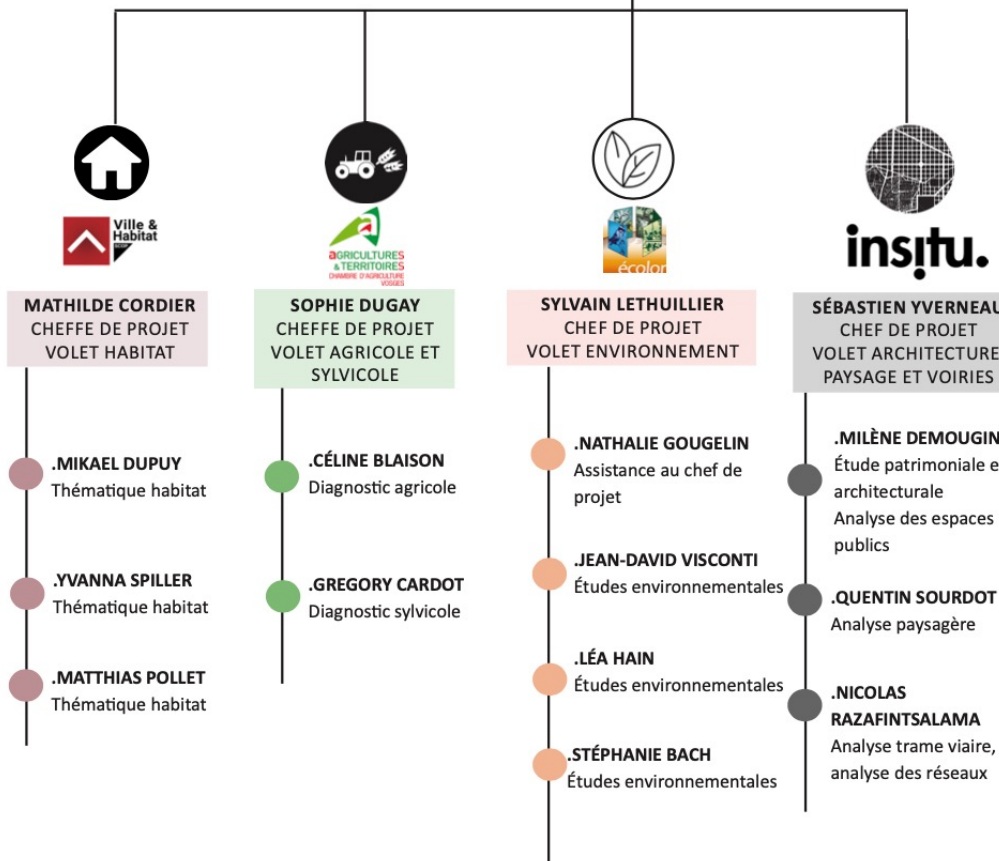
Ville & Habitat

MATHILDE CORDIER
CHEFFE DE PROJET
VOLET HABITAT

.MIKAEL DUPUY
Thématique habitat

.YVANNA SPILLER
Thématique habitat

.MATTHIAS POLLET
Thématique habitat

AGRICULTURES & TERRITOIRES
CHAMBRE D'AGRICULTURE VOSGES

SOPHIE DUGAY
CHEFFE DE PROJET
VOLET AGRICOLE ET SYLVICOLE

.CÉLINE BLAISON
Diagnostic agricole

.GREGORY CARDOT
Diagnostic sylvicole

écolor

SYLVAIN LETHUILLIER
CHEF DE PROJET
VOLET ENVIRONNEMENT

.NATHALIE GOUGELIN
Assistance au chef de projet

.JEAN-DAVID VISCONTI
Études environnementales

.LÉA HAIN
Études environnementales

.STÉPHANIE BACH
Études environnementales

insitu.

SÉBASTIEN YVERNEAU
CHEF DE PROJET
VOLET ARCHITECTURE
PAYSAGE ET VOIRIES

.MILÈNE DEMOUGIN
Étude patrimoniale e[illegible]
architecturale
Analyse des espaces
publics

.QUENTIN SOURDOT
Analyse paysagère

.NICOLAS
RAZAFINTSALAMA
Analyse trame viaire,
analyse des réseaux